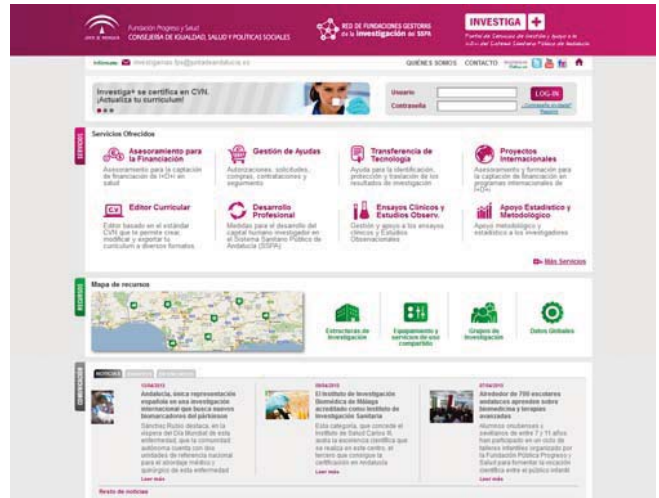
JUNTA DE ANDALUCIA Fundación Progreso y Salud CONSEJERÍA DE IGUALDAD, SALUD Y POLÍTICAS SOCIALES

RED DE FUNDACIONES GESTORAS de la investigación del SSPA

INVESTIGA +

Portal de Servicios de Gestión y Apoyo a la I+D+i del Sistema Sanitario Público de Andalucía

Infórmate investigamas.fps@juntadeandalucia.es

QUIÉNES SOMOS CONTACTO

Investiga+ se certifica en CVN. ¡Actualiza tu currículum!

Usuario

Contraseña

LOG-IN

SERVICIOS

Servicios Ofrecidos

Asesoramiento para la Financiación
Asesoramiento para la captación de financiación de I+D+i en salud

Gestión de Ayudas
Autorizaciones, solicitudes, compras, contrataciones y seguimiento

Transferencia de Tecnología
Ayuda para la identificación, protección y traslación de los resultados de investigación

Proyectos Internacionales
Asesoramiento y formación para la captación de financiación en programas internacionales de I+D+i

Editor Curricular
Editor basado en el estándar CVN que te permite crear, modificar y exportar tu currículum a diversos formatos.

Desarrollo Profesional
Medidas para el desarrollo del capital humano investigador en el Sistema Sanitario Público de Andalucía (SSPA)

Ensayos Clínicos y Estudios Observ.
Gestión y apoyo a los ensayos clínicos y Estudios Observacionales

Apoyo Estadístico y Metodológico
Apoyo metodológico y estadístico a los investigadores

Más Servicios

RECURSOS

Mapa de recursos

Estructuras de Investigación

Equipamiento y servicios de uso compartido

Grupos de Investigación

Datos Globales

COMUNICACIÓN

NOTICIAS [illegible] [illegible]

Andalucía, única representación española en una investigación internacional que busca nuevos biomarcadores del párkinson
Sánchez Rubio destaca, en la víspera del Día Mundial de esta enfermedad, que la comunidad autónoma cuenta con dos unidades de referencia nacional para el abordaje médico y quirúrgico de esta enfermedad
Leer más

El Instituto de Investigación Biomédica de Málaga acreditado como Instituto de Investigación Sanitaria
Esta categoría, que concede el Instituto de Salud Carlos III, avala la excelencia científica que se realiza en este centro, el tercero que consigue la certificación en Andalucía
Leer más

Alrededor de 700 escolares andaluces aprenden sobre biomedicina y terapias avanzadas
Alumnos onubenses y gaditanos de entre 7 y 11 años han participado en un ciclo de talleres infantiles organizado por la Fundación Pública Progreso y Salud para fomentar la vocación científica entre el público infantil
Leer más

Resto de noticias